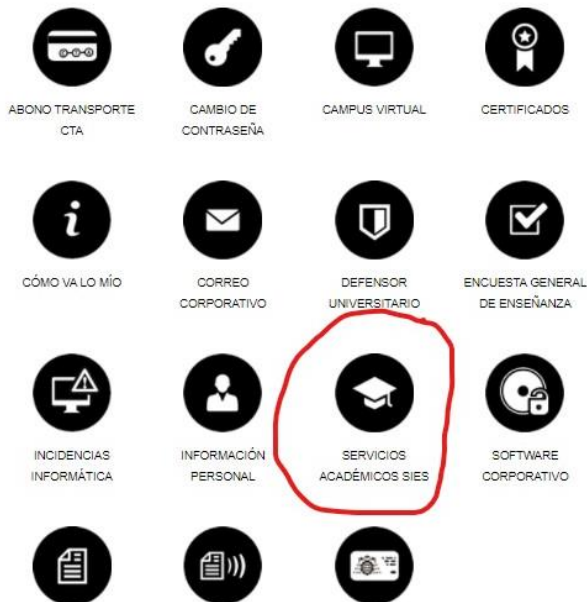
ABONO TRANSPORTE CTA

CAMBIO DE CONTRASEÑA

CAMPUS VIRTUAL

CERTIFICADOS

CÓMO VA LO MÍO

CORREO CORPORATIVO

DEFENSOR UNIVERSITARIO

ENCUESTA GENERAL DE ENSEÑANZA

INCIDENCIAS INFORMÁTICA

INFORMACIÓN PERSONAL

SERVICIOS ACADÉMICOS SIES

SOFTWARE CORPORATIVO